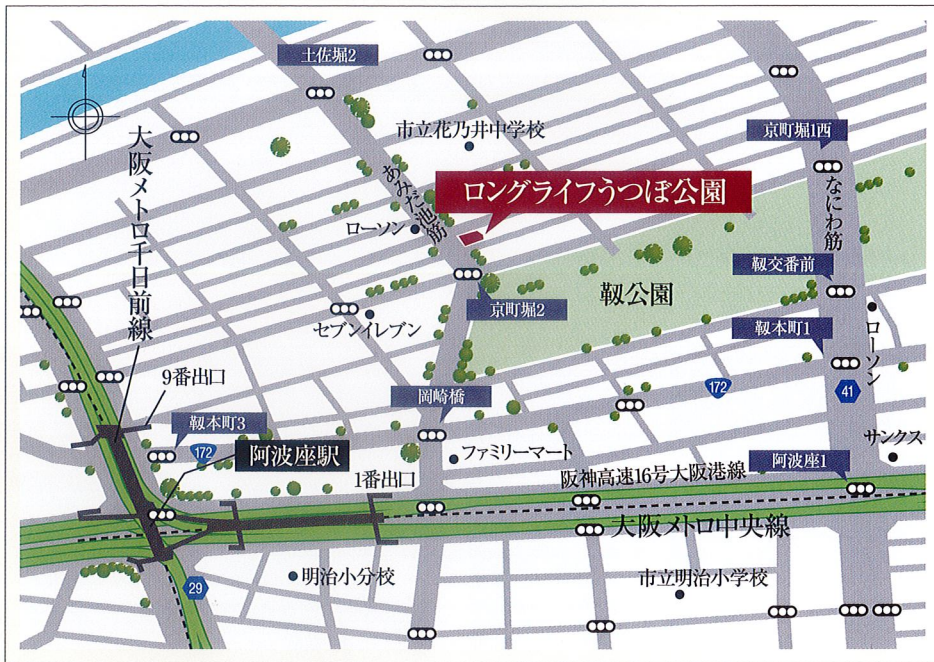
土佐堀2

市立花乃井中学校

京町堀1西

大阪メトロ千日前線

あみだ池筋

ロングライフうつぼ公園

なにわ筋

ローソン

靱交番前

京町堀2

靱公園

セブンイレブン

靱本町1

ローソン

9番出口

172

岡崎橋

41

靱本町3

172

サンクス

阿波座駅

ファミリーマート

1番出口

阪神高速16号大阪港線

阿波座1

大阪メトロ中央線

明治小分校

市立明治小学校

29